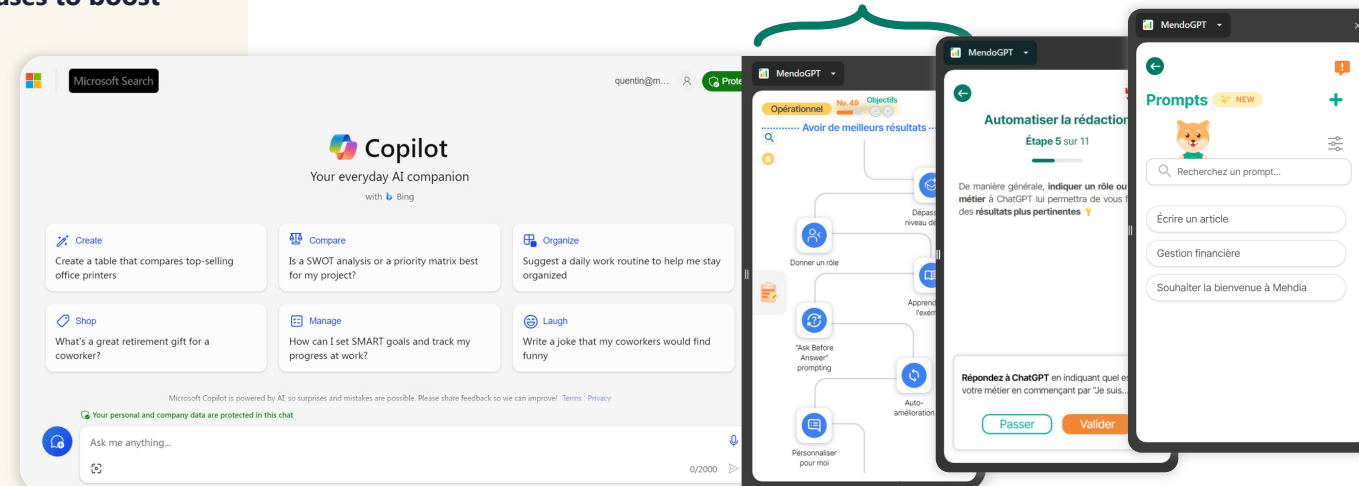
uses to boost

Microsoft Search

quentin@m...

Prote

Copilot

Your everyday AI companion

with Bing

Create
Create a table that compares top-selling office printers

Compare
Is a SWOT analysis or a priority matrix best for my project?

Organize
Suggest a daily work routine to help me stay organized

Shop
What's a great retirement gift for a coworker?

Manage
How can I set SMART goals and track my progress at work?

Laugh
Write a joke that my coworkers would find funny

Microsoft Copilot is powered by AI, so surprises and mistakes are possible. Please share feedback so we can improve! Terms | Privacy

Your personal and company data are protected in this chat

Ask me anything...

0/2000

MendoGPT

Opérationnel Nv. 49 Objectifs

Avoir de meilleurs résultats

Dépass niveau de

Donner un rôle

Apprend l'exem

"Ask Before Answer" prompting

Auto-amélioration

Personnaliser pour moi

MendoGPT

Automatiser la rédaction

Étape 5 sur 11

De manière générale, indiquer un rôle ou métier à ChatGPT lui permettra de vous f des résultats plus pertinentes

Répondez à ChatGPT en indiquant quel es votre métier en commençant par "Je suis...

Passer

Valider

MendoGPT

Prompts NEW

Recherchez un prompt...

Écrire un article

Gestion financière

Souhaiter la bienvenue à Mehdia